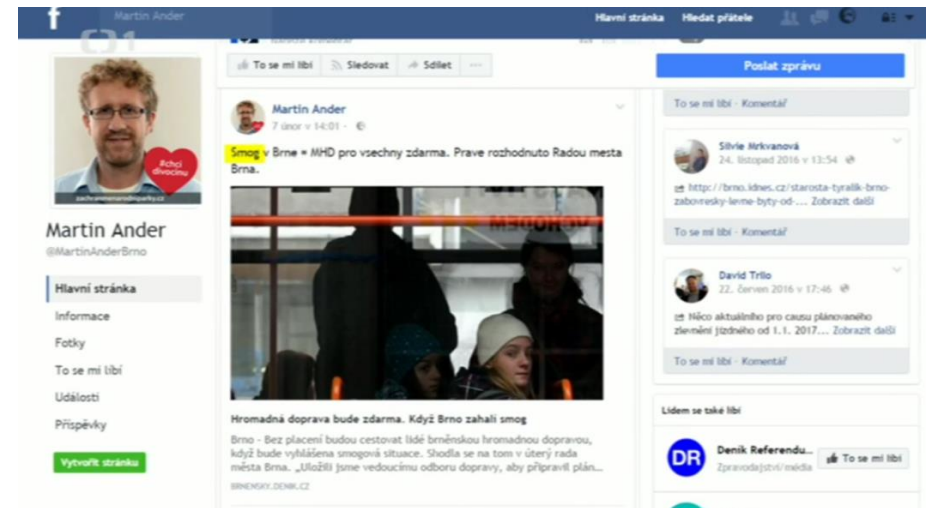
Martin Ander

Hlavní stránka Hledat přátele

To se mi líbí Sledovat Sdílet ···

Poslat zprávu

#chci divočinu

zachranmeneandilparky.cz

Martin Ander
@MartinAnderBrno

Hlavní stránka
Informace
Fotky
To se mi líbí
Události
Příspěvky

Vytvořit stránku

Martin Ander
7. únor v 14:01 ·

Smog v Brne = MHD pro vsechny zdarma. Prave rozhodnuto Radou mesta Brna.

VCHODEM

Hromadná doprava bude zdarma. Když Brno zahalí smog

Brno - Bez placení budou cestovat lidé brněnskou hromadnou dopravou, když bude vyhlášena smogová situace. Shodla se na tom v úterý rada města Brna. „Uložili jsme vedoucímu odboru dopravy, aby připravil plán...

BRNENSKY.DENIK.CZ

To se mi líbí · Komentář

Silvie Mrkvanová
24. listopad 2016 v 13:54

http://brno.idnes.cz/starosta-tyralik-brno-zabovresky-levne-byty-od-... Zobrazit další

To se mi líbí · Komentář

David Trilo
22. červen 2016 v 17:46

Něco aktuálního pro causu plánovaného zlevnění jízdného od 1. 1. 2017... Zobrazit další

To se mi líbí · Komentář

Lidem se také líbí

DR
Deník Referendu...
Zpravodajství/média

To se mi líbí